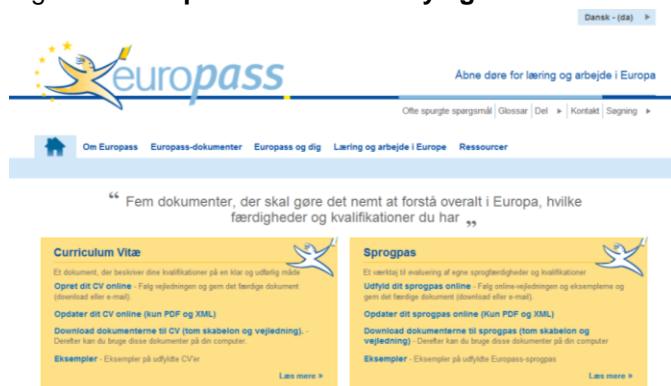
Dansk - (da) ▸

europass

Åbne døre for læring og arbejde i Europa

Ofte spurgte spørgsmål | Glossar | Del ▸ | Kontakt | Søgning ▸

Om Europass   Europass-dokumenter   Europass og dig   Læring og arbejde i Europe   Ressourcer

“ Fem dokumenter, der skal gøre det nemt at forstå overalt i Europa, hvilke færdigheder og kvalifikationer du har „

Curriculum Vitæ

Et dokument, der beskriver dine kvalifikationer på en klar og udførlig måde

Opret dit CV online - Følg vejledningen og gem det færdige dokument (download eller e-mail).

Opdater dit CV online (kun PDF og XML)

Download dokumenterne til CV (tom skabelon og vejledning). - Derefter kan du bruge disse dokumenter på din computer.

Eksempler - Eksempler på udfyldte CV'er

Læs mere ▸

Sprogpas

Et værktøj til evaluering af egne sprogfærdigheder og kvalifikationer

Udfyld dit sprogpas online - Følg online-vejledningen og eksemplerne og gem det færdige dokument (download eller e-mail).

Opdater dit sprogpas online (Kun PDF og XML)

Download dokumenterne til sprogpas (tom skabelon og vejledning) - Derefter kan du bruge disse dokumenter på din computer.

Eksempler - Eksempler på udfyldte Europass-sprogpas

Læs mere ▸